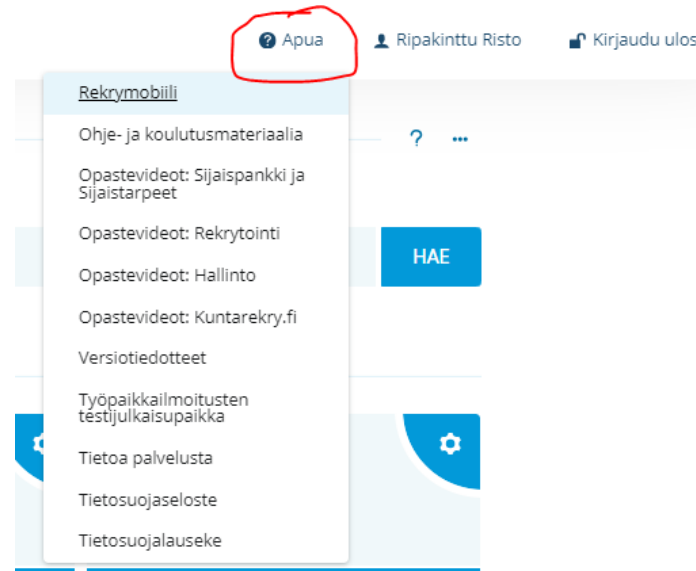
Apua  Ripakinttu Risto  Kirjaudu ulos

Rekrymobiili
Ohje- ja koulutusmateriaalia
Opastevideot: Sijaispankki ja Sijaistarpeet
Opastevideot: Rekrytointi
Opastevideot: Hallinto
Opastevideot: Kuntarekry.fi
Versiotiedotteet
Työpaikkailmoitusten testijulkaisupaikka
Tietoa palvelusta
Tietosuojaseloste
Tietosuojalauseke

?
...
HAE